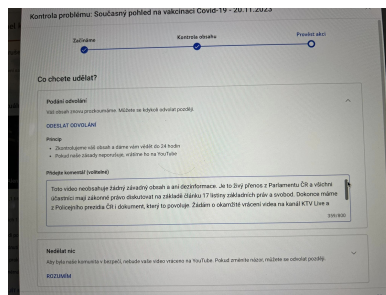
Kontrola problému: Současný pohled na vakcinaci Covid-19 - 20.11.2023

Začínáme
Kontrola obsahu
Provést akci

Co chcete udělat?

Podání odvolání
Váš obsah znovu prozkoumáme. Můžete se kdykoli odvolat později.

ODESLAT ODVOLÁNÍ

Princip
• Zkontrolujeme váš obsah a dáme vám vědět do 24 hodin
• Pokud naše zásady neporušuje, vrátíme ho na YouTube

Přidejte komentář (volitelné)

Toto video neobsahuje žádný závadný obsah a ani dezinformace. Je to živý přenos z Parlamentu ČR a všichni účastníci mají zákonné právo diskutovat na základě článku 17 listiny základních práv a svobod. Dokonce máme z Policejního prezidia ČR i dokument, který to povoluje. Žádám o okamžité vrácení videa na kanál KTV Live a

339/800

Nedělat nic
Aby byla naše komunita v bezpečí, nebude vaše video vráceno na YouTube. Pokud změníte názor, můžete se odvolat později.

ROZUMÍM